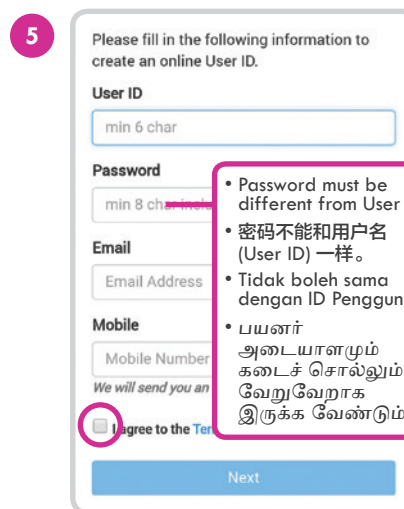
5

Please fill in the following information to create an online User ID.

User ID

min 6 char

Password

min 8 char incl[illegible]

Email

Email Address

Mobile

Mobile Number

We will send you an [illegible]

I agree to the Ter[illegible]

Next

• Password must be different from User
• 密码不能和用户名 (User ID) 一样。
• Tidak boleh sama dengan ID Penggun
• பயனர் அடையாளமும் கடைச் சொல்லும் வேறுவேறாக இருக்க வேண்டும்